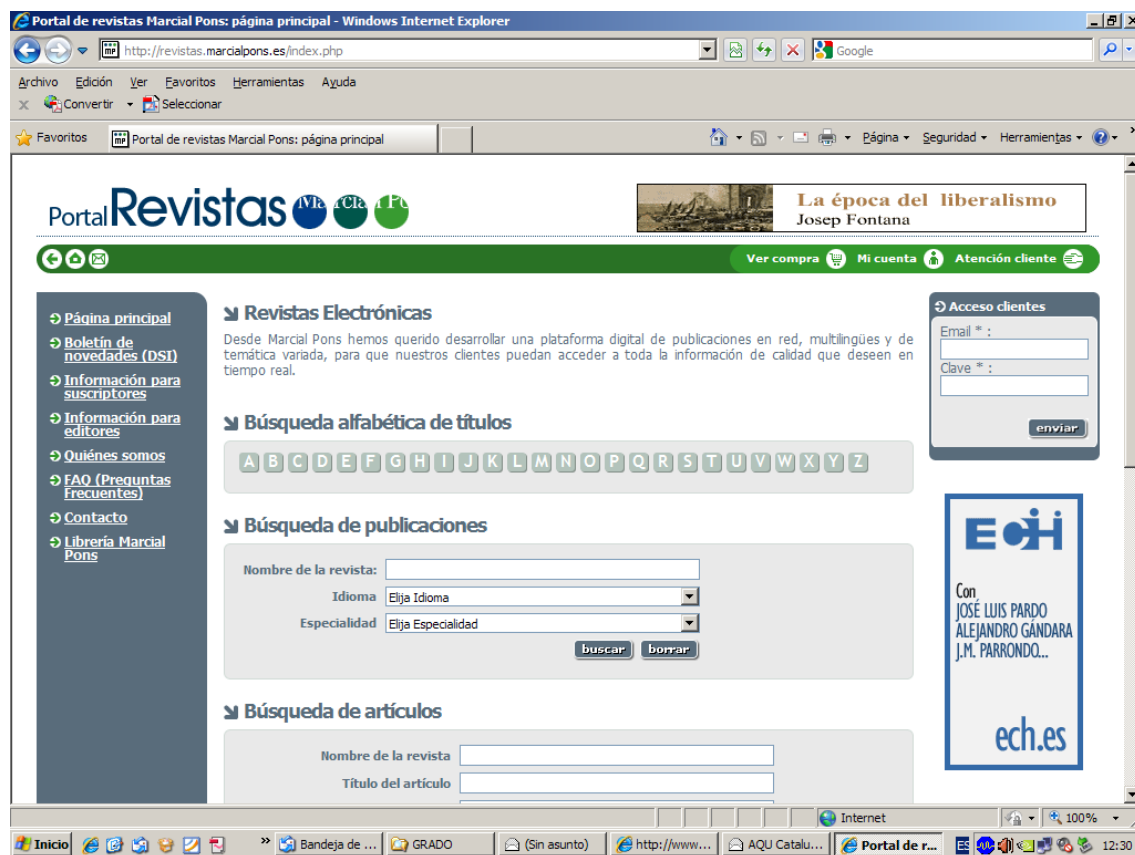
Portal de revistas Marcial Pons: página principal - Windows Internet Explorer

http://revistas.marcialpons.es/index.php

Google

Archivo Edición Ver Favoritos Herramientas Ayuda

Convertir Seleccionar

Favoritos Portal de revistas Marcial Pons: página principal

Página Seguridad Herramientas

Portal Revistas Marcial Pons

La época del liberalismo
Josep Fontana

Ver compra Mi cuenta Atención cliente

Página principal
Boletín de novedades (DSI)
Información para suscriptores
Información para editores
Quiénes somos
FAQ (Preguntas Frecuentes)
Contacto
Librería Marcial Pons

Revistas Electrónicas

Desde Marcial Pons hemos querido desarrollar una plataforma digital de publicaciones en red, multilingües y de temática variada, para que nuestros clientes puedan acceder a toda la información de calidad que deseen en tiempo real.

Búsqueda alfabética de títulos

A B C D E F G H I J K L M N O P Q R S T U V W X Y Z

Búsqueda de publicaciones

Nombre de la revista:
Idioma Elija Idioma
Especialidad Elija Especialidad
buscar borrar

Búsqueda de artículos

Nombre de la revista
Título del artículo

Acceso clientes
Email * :
Clave * :
enviar

ECH
Con
JOSÉ LUIS PARDO
ALEJANDRO GÁNDARA
J.M. PARRONDO...
ech.es

Internet 100%

Inicio Bandeja de ... GRADO (Sin asunto) http://www.... AQU Catalu... Portal de r... ES 12:30